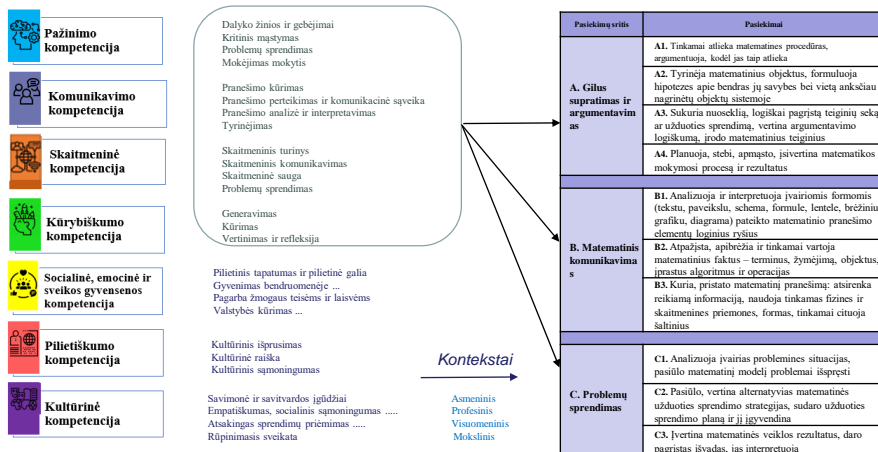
Pažinimo kompetencija

Komunikavimo kompetencija

Skaitmeninė kompetencija

Kūrybiškumo kompetencija

Socialinė, emocinė ir sveikos gyvensenos kompetencija

Pilietiškumo kompetencija

Kultūrinė kompetencija

Dalyko žinios ir gebėjimai
Kritinis mąstymas
Problemų sprendimas
Mokėjimas mokytis

Pranešimo kūrimas
Pranešimo perteikimas ir komunikacinė sąveika
Pranešimo analizė ir interpretavimas
Tyrinėjimas

Skaitmeninis turinys
Skaitmeninis komunikavimas
Skaitmeninė sauga
Problemų sprendimas

Generavimas
Kūrimas
Vertinimas ir refleksija

Pilietinis tapatumas ir pilietinė galia
Gyvenimas bendruomenėje ...
Pagarba žmogaus teisėms ir laisvėms
Valstybės kūrimas ...

Kultūrinis išprusimas
Kultūrinė raiška
Kultūrinis sąmoningumas

Savimonė ir savitvardos įgūdžiai
Empatiškumas, socialinis sąmoningumas .....
Atsakingas sprendimų priėmimas .....
Rūpinimasis sveikata

Kontekstai

Asmeninis
Profesinis
Visuomeninis
Mokslinis

| Pasiekimų sritis | Pasiekimai |
|---|---|
| A. Gilus supratimas ir argumentavimas | A1. Tinkamai atlieka matematines procedūras, argumentuoja, kodėl jas taip atlieka |
| | A2. Tyrinėja matematinius objektus, formuluoja hipotezes apie bendras jų savybes bei vietą anksčiau nagrinėtų objektų sistemoje |
| | A3. Sukuria nuosekilią, logiškai pagrįstą teiginių seką ar užduoties sprendimą, vertina argumentavimo logiškumą, įrodo matematinius teiginius |
| | A4. Planuoja, stebi, apmąsto, įsivertina matematikos mokymosi procesą ir rezultatus |
| | |
| B. Matematinis komunikavimas | B1. Analizuoja ir interpretuoja įvairiomis formomis (tekstu, paveikslu, schema, formule, lentele, brėžiniu, grafiku, diagrama) pateikto matematinio pranešimo elementų loginius ryšius |
| | B2. Atpažįsta, apibrėžia ir tinkamai vartoja matematinius faktus – terminus, žymėjimą, objektus, įprastus algoritmus ir operacijas |
| | B3. Kuria, pristato matematinį pranešimą: atsirenka reikiamą informaciją, naudoja tinkamas fizines ir skaitmenines priemones, formas, tinkamai cituoja šaltinius |
| | |
| C. Problemų sprendimas | C1. Analizuoja įvairias problemines situacijas, pasiūlo matematinį modelį problemai išspręsti |
| | C2. Pasiūlo, vertina alternatyvias matematinės užduoties sprendimo strategijas, sudaro užduoties sprendimo planą ir jį įgyvendina |
| | C3. Įvertina matematinės veiklos rezultatus, daro pagrįstas išvadas, jas interpretuoja |